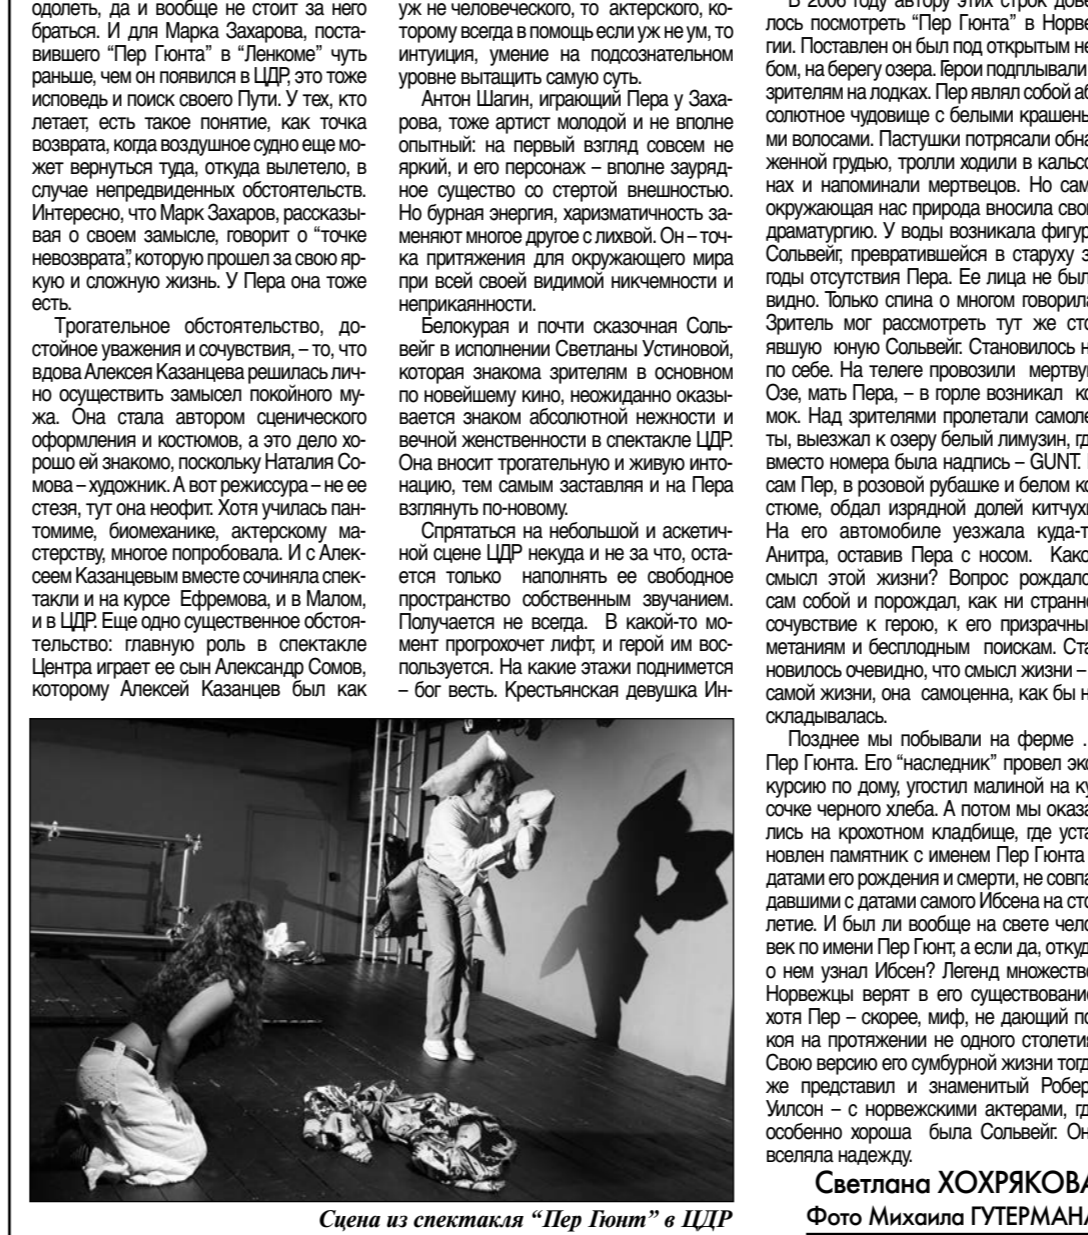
одолеть, да и вообще не стоит за него браться. И для Марка Захарова, поставившего "Пер Гюнта" в "Ленкоме" чуть раньше, чем он появился в ЦДР, это тоже исповедь и поиск своего Пути. У тех, кто летает, есть такое понятие, как точка возврата, когда воздушное судно еще может вернуться туда, откуда вылетело, в случае непредвиденных обстоятельств. Интересно, что Марк Захаров, рассказывая о своем замысле, говорит о "точке невозврата", которую прошел за свою яркую и сложную жизнь. У Пера она тоже есть.

Трогательное обстоятельство, достойное уважения и сочувствия, – то, что вдова Алексея Казанцева решилась лично осуществить замысел покойного мужа. Она стала автором сценического оформления и костюмов, а это дело хорошо ей знакомо, поскольку Наталия Сомова – художник. А вот режиссура – не ее стезя, тут она неофит. Хотя училась пантомиме, биомеханике, актерскому мастерству, многое попробовала. И с Алексеем Казанцевым вместе сочиняла спектакли и на курсе Ефремова, и в Малом, и в ЦДР. Еще одно существенное обстоятельство: главную роль в спектакле Центра играет ее сын Александр Сомов, которому Алексей Казанцев был как

уж не человеческого, то актерского, которому всегда в помощь если уж не ум, то интуиция, умение на подсознательном уровне вытащить самую суть.

Антон Шагин, играющий Пера у Захарова, тоже артист молодой и не вполне опытный: на первый взгляд совсем не яркий, и его персонаж – вполне заурядное существо со стертой внешностью. Но бурная энергия, харизматичность заменяют многое другое с лихвой. Он – точка притяжения для окружающего мира при всей своей видимой никчемности и неприкаянности.

Белокурая и почти сказочная Сольвейг в исполнении Светланы Устиновой, которая знакома зрителям в основном по новейшему кино, неожиданно оказывается знаком абсолютной нежности и вечной женственности в спектакле ЦДР. Она вносит трогательную и живую интонацию, тем самым заставляя и на Пера взглянуть по-новому.

Спрятаться на небольшой и аскетичной сцене ЦДР некуда и не за что, остается только наполнять ее свободное пространство собственным звучанием. Получается не всегда. В какой-то момент прогрохочет лифт, и герой им воспользуется. На какие этажи поднимется – бог весть. Крестьянская девушка Ин-

В 2006 году автору этих строк дове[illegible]лось посмотреть "Пер Гюнта" в Норве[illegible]гии. Поставлен он был под открытым не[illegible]бом, на берегу озера. Герои подплывали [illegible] зрителям на лодках. Пер являл собой аб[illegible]солютное чудовище с белыми крашены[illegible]ми волосами. Пастушки потрясали обна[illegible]женной грудью, тролли ходили в кальсо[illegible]нах и напоминали мертвецов. Но сам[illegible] окружающая нас природа вносила сво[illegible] драматургию. У воды возникала фигур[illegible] Сольвейг, превратившейся в старуху з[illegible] годы отсутствия Пера. Ее лица не был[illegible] видно. Только спина о многом говорила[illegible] Зритель мог рассмотреть тут же сто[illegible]явшую юную Сольвейг. Становилось н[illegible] по себе. На телеге провозили мертву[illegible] Озе, мать Пера, – в горле возникал ко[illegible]мок. Над зрителями пролетали самоле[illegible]ты, выезжал к озеру белый лимузин, гд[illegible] вместо номера была надпись – GUNT. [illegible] сам Пер, в розовой рубашке и белом ко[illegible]стюме, обдал изрядной долей китчух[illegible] На его автомобиле уезжала куда-т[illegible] Анитра, оставив Пера с носом. Како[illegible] смысл этой жизни? Вопрос рождало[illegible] сам собой и порождал, как ни странн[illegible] сочувствие к герою, к его призрачны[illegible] метаниям и бесплодным поискам. Ста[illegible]новилось очевидно, что смысл жизни – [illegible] самой жизни, она самоценна, как бы н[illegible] складывалась.

Позднее мы побывали на ферме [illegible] Пер Гюнта. Его "наследник" провел экс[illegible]курсию по дому, угостил малиной на ку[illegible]сочке черного хлеба. А потом мы оказа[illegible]лись на крохотном кладбище, где уста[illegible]новлен памятник с именем Пер Гюнта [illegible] датами его рождения и смерти, не совпа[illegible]давшими с датами самого Ибсена на сто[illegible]летие. И был ли вообще на свете чело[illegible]век по имени Пер Гюнт, а если да, откуд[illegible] о нем узнал Ибсен? Легенд множество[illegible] Норвежцы верят в его существовани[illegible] хотя Пер – скорее, миф, не дающий по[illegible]коя на протяжении не одного столети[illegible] Свою версию его сумбурной жизни тогд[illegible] же представил и знаменитый Робер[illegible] Уилсон – с норвежскими актерами, гд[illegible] особенно хороша была Сольвейг. Он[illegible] вселяла надежду.

Светлана ХОХРЯКОВА
Фото Михаила ГУТЕРМАНА

Сцена из спектакля "Пер Гюнт" в ЦДР